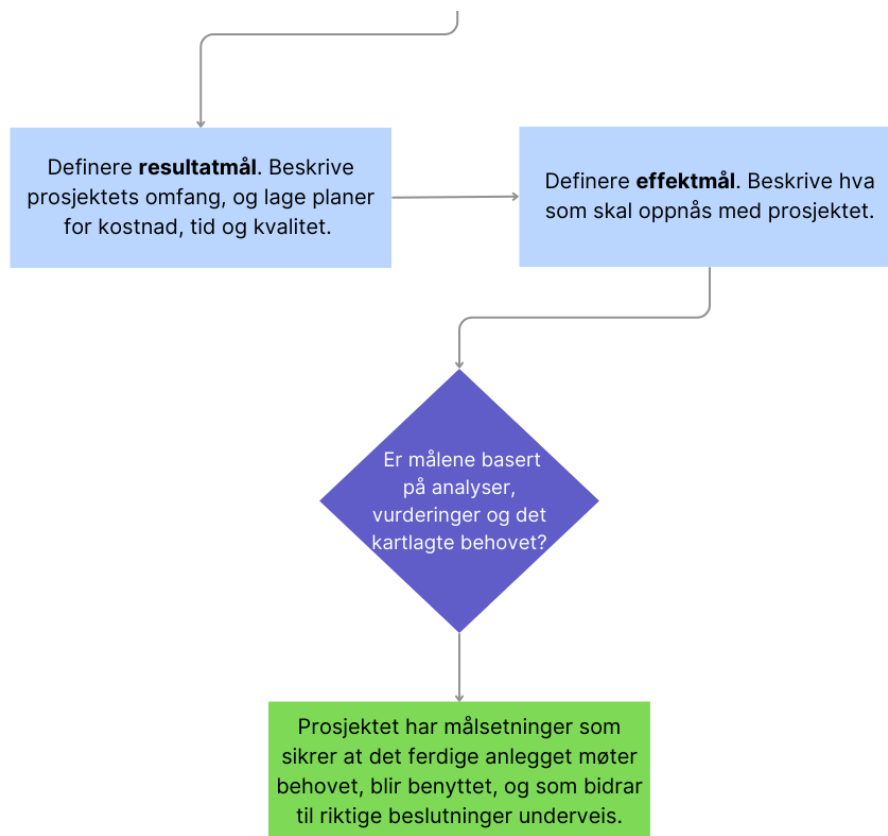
Definere **resultatmål**. Beskrive prosjektets omfang, og lage planer for kostnad, tid og kvalitet.

Definere **effektmål**. Beskrive hva som skal oppnås med prosjektet.

Er målene basert på analyser, vurderinger og det kartlagte behovet?

Prosjektet har målsetninger som sikrer at det ferdige anlegget møter behovet, blir benyttet, og som bidrar til riktige beslutninger underveis.